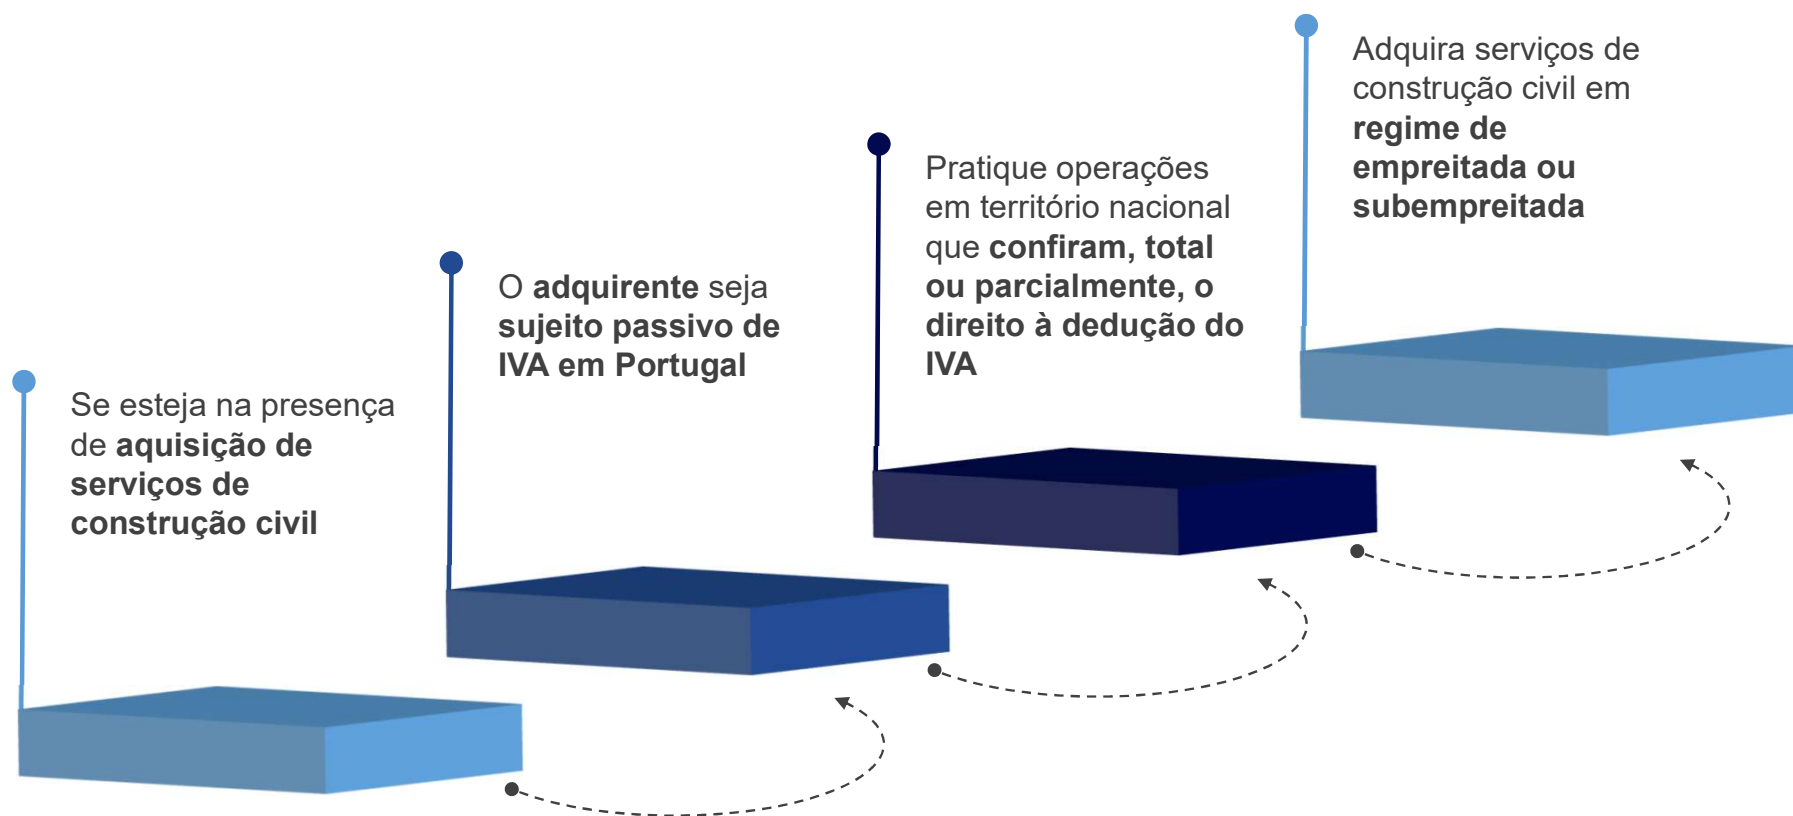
Se esteja na presença de **aquisição de serviços de construção civil**

O **adquirente** seja **sujeito passivo de IVA em Portugal**

Pratique operações em território nacional que **confiram, total ou parcialmente, o direito à dedução do IVA**

Adquira serviços de construção civil em **regime de empreitada ou subempreitada**